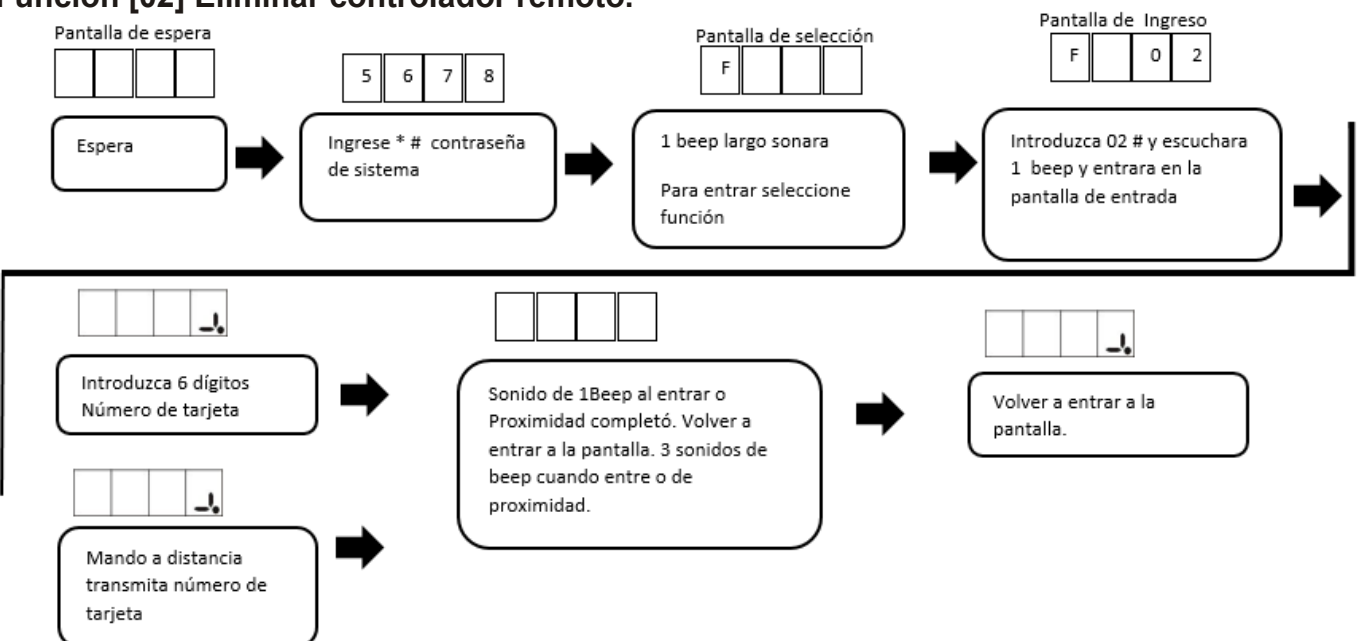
Función [02] Eliminar controlador remoto.

Pantalla de espera

Espera

| 5 | 6 | 7 | 8 |
|---|---|---|---|

Ingrese * # contraseña de sistema

Pantalla de selección

| F | | | |
|---|---|---|---|

1 beep largo sonara

Para entrar seleccione función

Pantalla de Ingreso

| F | | 0 | 2 |
|---|---|---|---|

Introduzca 02 # y escuchara 1 beep y entrara en la pantalla de entrada

Introduzca 6 dígitos Número de tarjeta

Sonido de 1Beep al entrar o Proximidad completó. Volver a entrar a la pantalla. 3 sonidos de beep cuando entre o de proximidad.

Volver a entrar a la pantalla.

Mando a distancia transmita número de tarjeta